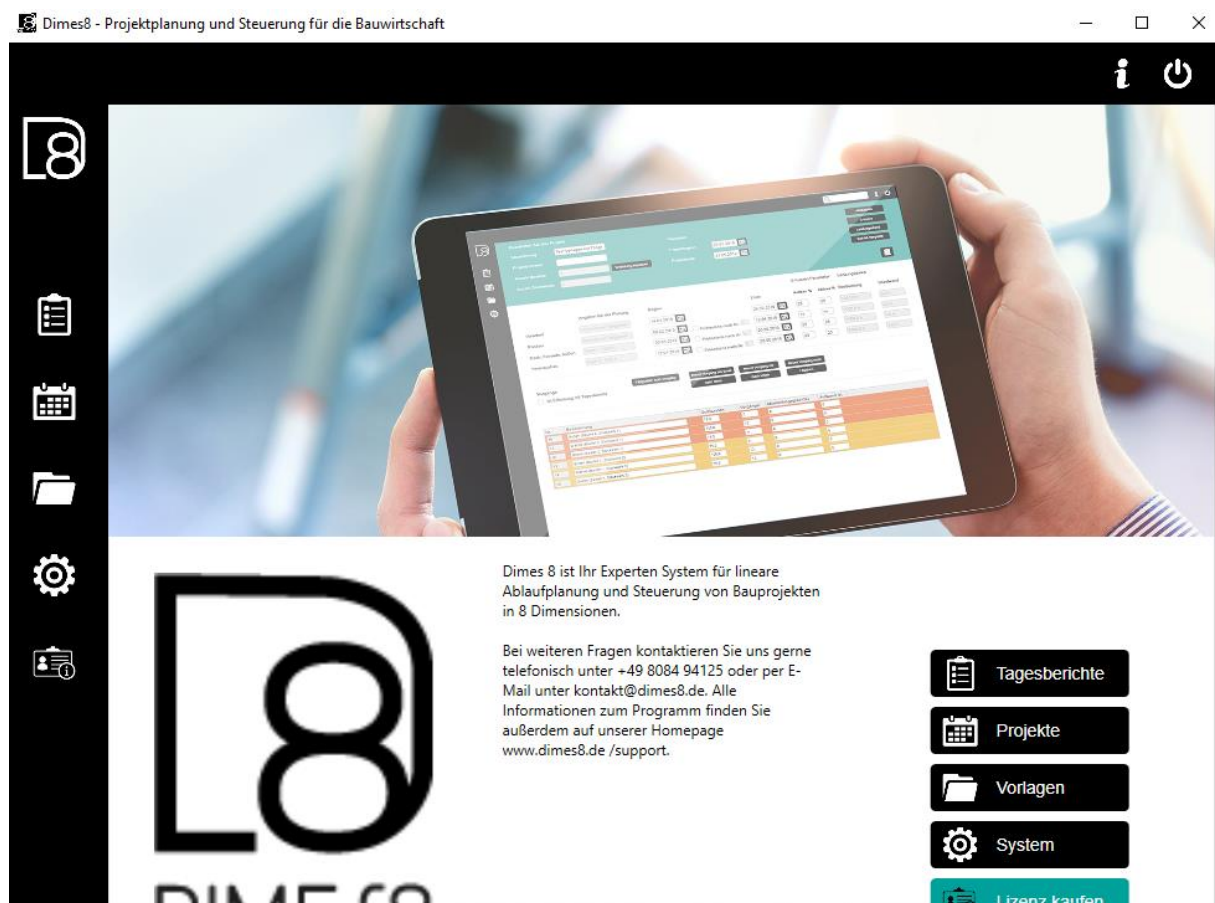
Dimes8 - Projektplanung und Steuerung für die Bauwirtschaft

Dimes 8 ist Ihr Experten System für lineare Ablaufplanung und Steuerung von Bauprojekten in 8 Dimensionen.

Bei weiteren Fragen kontaktieren Sie uns gerne telefonisch unter +49 8084 94125 oder per E-Mail unter kontakt@dimes8.de. Alle Informationen zum Programm finden Sie außerdem auf unserer Homepage www.dimes8.de /support.

Tagesberichte

Projekte

Vorlagen

System

Lizenz kaufen